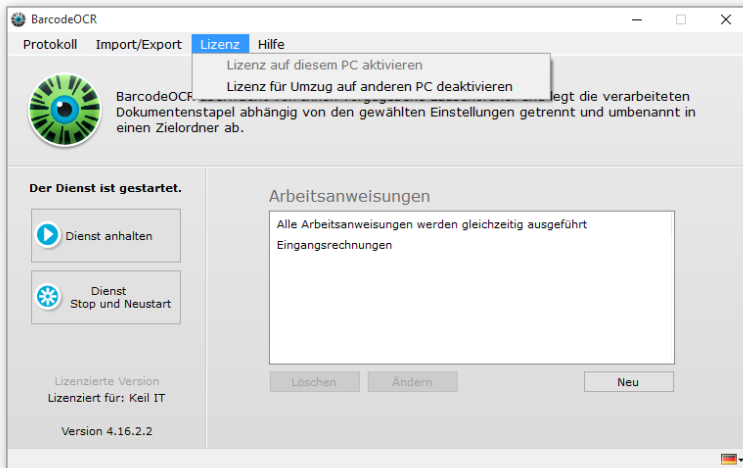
BarcodeOCR

Protokoll Import/Export Lizenz Hilfe

Lizenz auf diesem PC aktivieren
Lizenz für Umzug auf anderen PC deaktivieren

BarcodeOCR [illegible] legt die verarbeiteten Dokumentenstapel abhängig von den gewählten Einstellungen getrennt und umbenannt in einen Zielordner ab.

Der Dienst ist gestartet.

Dienst anhalten

Dienst
Stop und Neustart

Lizenzierte Version
Lizenziert für: Keil IT

Version 4.16.2.2

Arbeitsanweisungen

Alle Arbeitsanweisungen werden gleichzeitig ausgeführt
Eingangsrechnungen

Löschen Ändern Neu